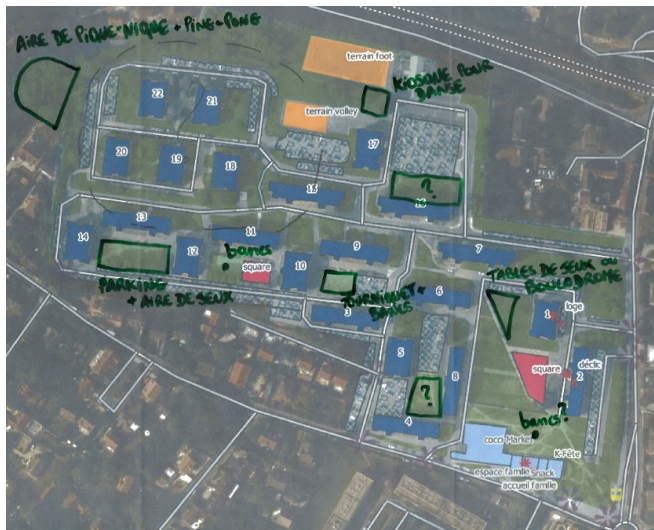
AIRE DE PIQUE-NIQUE + PING-PONG

terrain foot

KIOSQUE POUR DANSE

terrain volley

22
21
20
19
18
17
15
16
?
13
14
12
11
10
9
7
bancs
square
PARKING + AIRE DE JEUX
TOURNIQUET + BANCS
6
3
TABLES DE JEUX OU BOULODROME
1
loge
2
déclic
square
5
8
?
4
bancs?
coco Market
K-Fête
espace famille
Snack
accueil famille